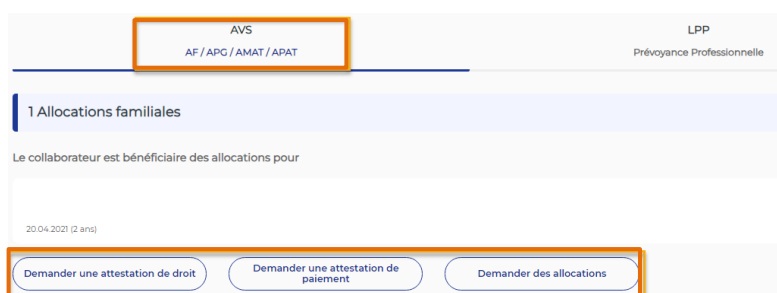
AVS
AF / APG / AMAT / APAT

LPP
Prévoyance Professionnelle

1 Allocations familiales

Le collaborateur est bénéficiaire des allocations pour

20.04.2021 (2 ans)

Demander une attestation de droit

Demander une attestation de paiement

Demander des allocations